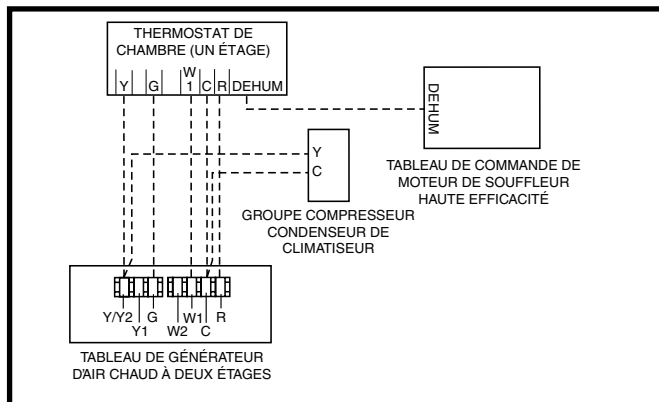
THERMOSTAT DE CHAMBRE (UN ÉTAGE)

Y G W 1 C R DEHUM

DEHUM

TABLEAU DE COMMANDE DE MOTEUR DE SOUFFLEUR HAUTE EFFICACITÉ

Y C

GROUPE COMPRESSEUR CONDENSEUR DE CLIMATISEUR

Y/Y2 G Y1 W2 W1 C R

TABLEAU DE GÉNÉRATEUR D'AIR CHAUD À DEUX ÉTAGES